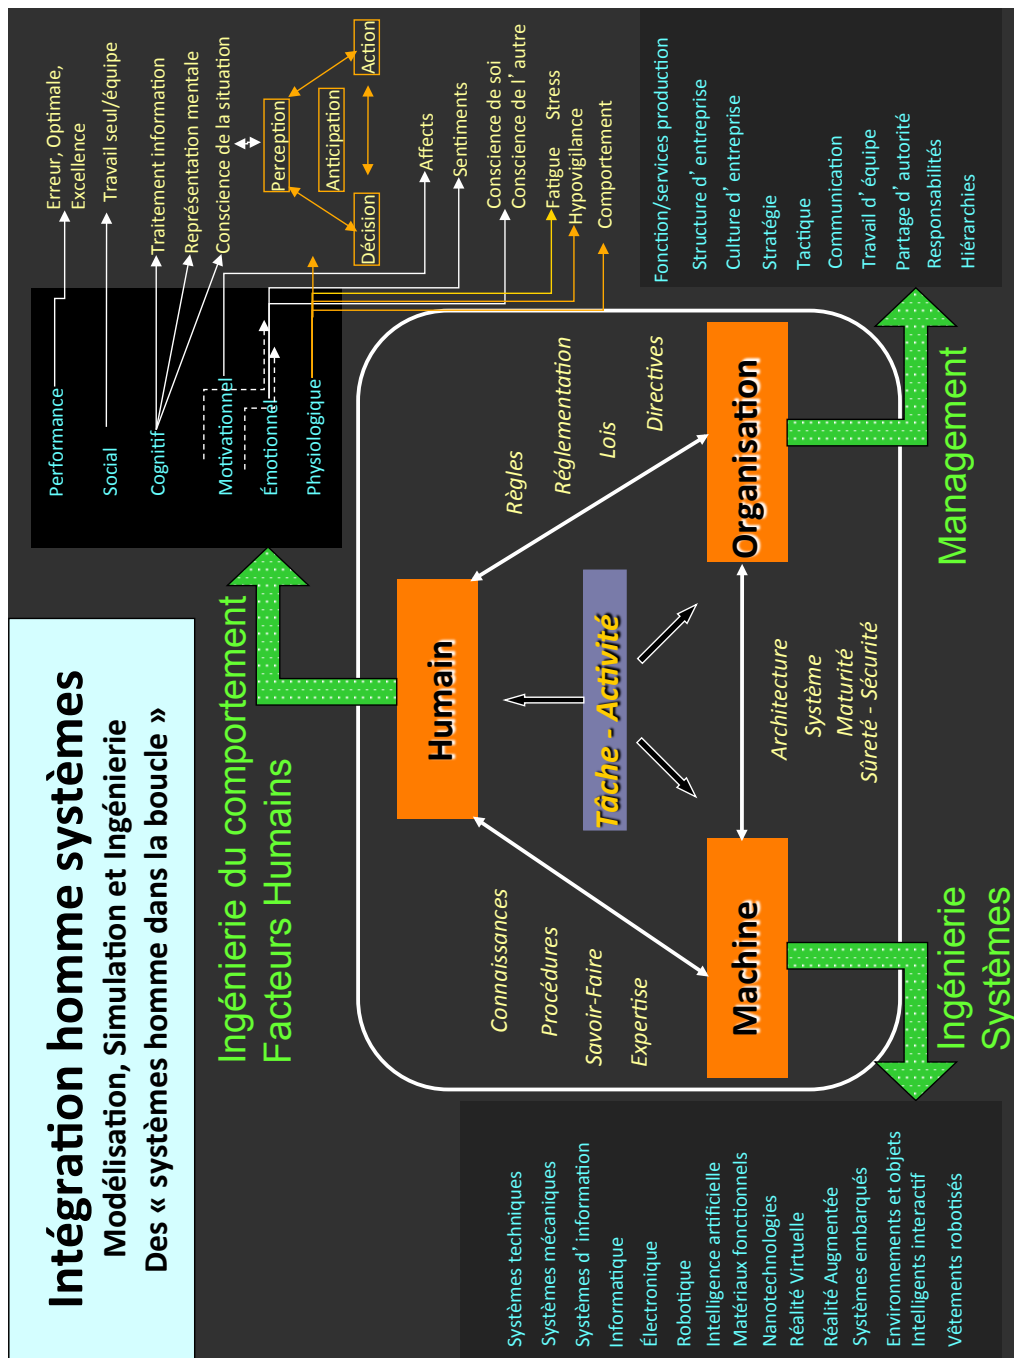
Intégration homme systèmes
Modélisation, Simulation et Ingénierie
Des « systèmes homme dans la boucle »

Ingénierie du comportement
Facteurs Humains

Performance
Social
Cognitif
Motivationnel
Émotionnel
Physiologique

Erreur, Optimale, Excellence
Travail seul/équipe
Traitement information
Représentation mentale
Conscience de la situation
Perception
Anticipation
Décision
Action
Affects
Sentiments
Conscience de soi
Conscience de l'autre
Fatigue Stress
Hypovigilance
Comportement

Fonction/services production
Structure d'entreprise
Culture d'entreprise
Stratégie
Tactique
Communication
Travail d'équipe
Partage d'autorité
Responsabilités
Hiérarchies

Management

Règles
Réglementation
Lois
Directives

Humain
Tâche - Activité
Organisation
Machine

Architecture
Système
Maturité
Sûreté - Sécurité

Connaissances
Procédures
Savoir-Faire
Expertise

Ingénierie
Systèmes

Systèmes techniques
Systèmes mécaniques
Systèmes d'information
Informatique
Électronique
Robotique
Intelligence artificielle
Matériaux fonctionnels
Nanotechnologies
Réalité Virtuelle
Réalité Augmentée
Systèmes embarqués
Environnements et objets
Intelligents interactif
Vêtements robotisés